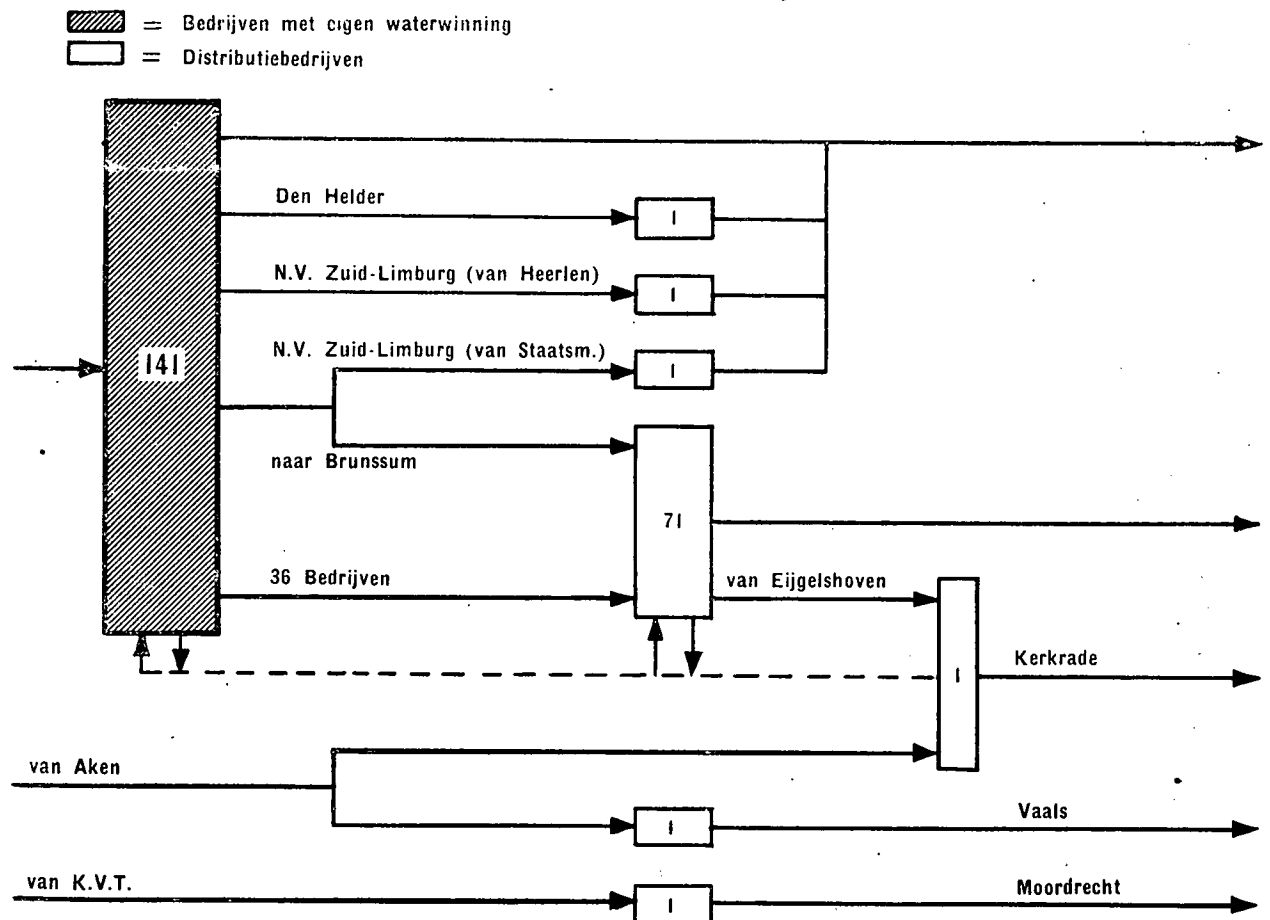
= Bedrijven met eigen waterwinning
= Distributiebedrijven

141

Den Helder
1

N.V. Zuid-Limburg (van Heerlen)
1

N.V. Zuid-Limburg (van Staatsm.)
1

naar Brunssum

71

36 Bedrijven

van Eijgelshoven

1

Kerkrade

van Aken

1

Vaals

van K.V.T.

1

Moordrecht